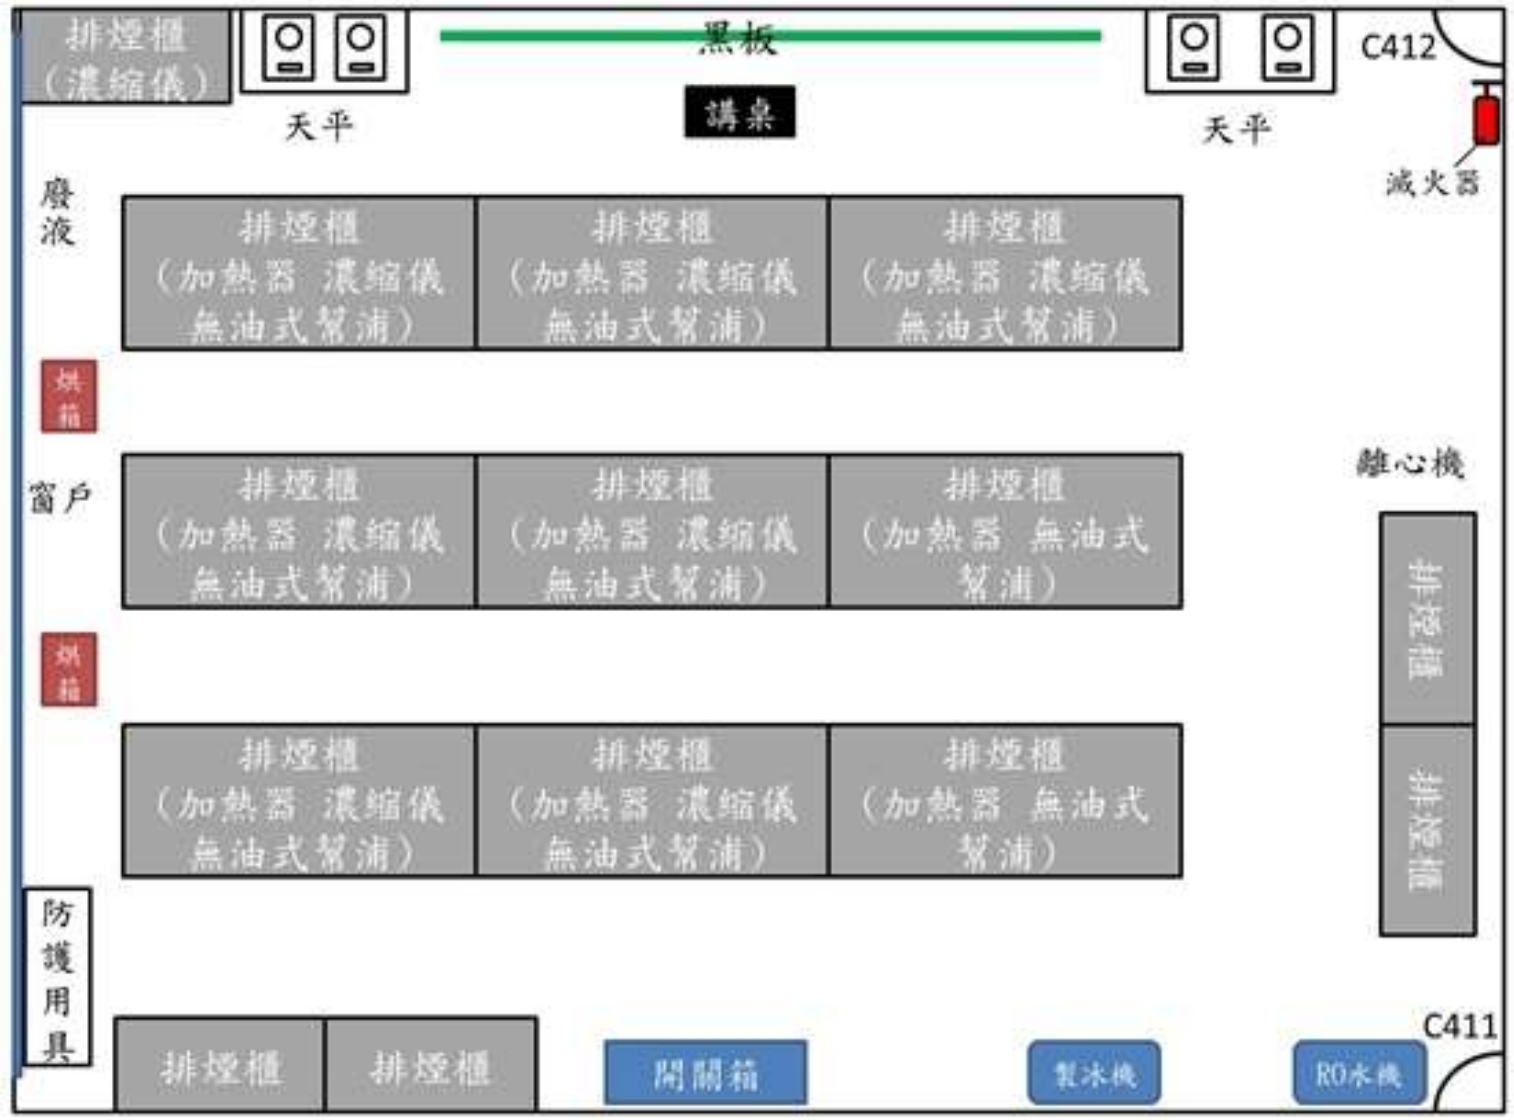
排煙櫃
(濃縮儀)

天平

黑板

講桌

天平

C412

滅火器

廢液

排煙櫃
(加熱器 濃縮儀
無油式幫浦)

排煙櫃
(加熱器 濃縮儀
無油式幫浦)

排煙櫃
(加熱器 濃縮儀
無油式幫浦)

烘箱

窗戶

離心機

排煙櫃
(加熱器 濃縮儀
無油式幫浦)

排煙櫃
(加熱器 濃縮儀
無油式幫浦)

排煙櫃
(加熱器 無油式
幫浦)

排煙櫃

烘箱

排煙櫃
(加熱器 濃縮儀
無油式幫浦)

排煙櫃
(加熱器 濃縮儀
無油式幫浦)

排煙櫃
(加熱器 無油式
幫浦)

排煙櫃

防護用具

C411

排煙櫃

排煙櫃

開關箱

製冰機

RO水機